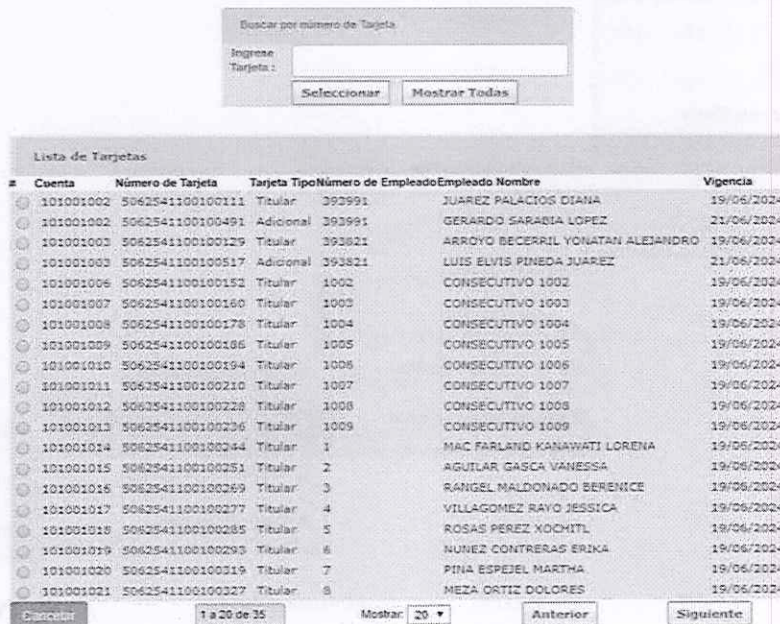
Buscar por número de Tarjeta

Ingrese Tarjeta :

Seleccionar  Mostrar Todas

Lista de Tarjetas

| # | Cuenta | Número de Tarjeta | Tarjeta Tipo | Número de Empleado | Empleado Nombre | Vigencia |
|---|---|---|---|---|---|---|
| | 101001002 | 5062541100100111 | Titular | 393991 | JUAREZ PALACIOS DIANA | 19/06/2024 |
| | 101001002 | 5062541100100491 | Adicional | 393991 | GERARDO SARABIA LOPEZ | 21/06/2024 |
| | 101001003 | 5062541100100129 | Titular | 393821 | ARROYO BECERRIL YONATAN ALEJANDRO | 19/06/2024 |
| | 101001003 | 5062541100100517 | Adicional | 393821 | LUIS ELVIS PINEDA JUAREZ | 21/06/2024 |
| | 101001006 | 5062541100100152 | Titular | 1002 | CONSECUTIVO 1002 | 19/06/2024 |
| | 101001007 | 5062541100100160 | Titular | 1003 | CONSECUTIVO 1003 | 19/06/2024 |
| | 101001008 | 5062541100100178 | Titular | 1004 | CONSECUTIVO 1004 | 19/06/2024 |
| | 101001009 | 5062541100100186 | Titular | 1005 | CONSECUTIVO 1005 | 19/06/2024 |
| | 101001010 | 5062541100100194 | Titular | 1006 | CONSECUTIVO 1006 | 19/06/2024 |
| | 101001011 | 5062541100100210 | Titular | 1007 | CONSECUTIVO 1007 | 19/06/2024 |
| | 101001012 | 5062541100100228 | Titular | 1008 | CONSECUTIVO 1008 | 19/06/2024 |
| | 101001013 | 5062541100100236 | Titular | 1009 | CONSECUTIVO 1009 | 19/06/2024 |
| | 101001014 | 5062541100100244 | Titular | 1 | MAC FARLAND KANAWATI LORENA | 19/06/2024 |
| | 101001015 | 5062541100100251 | Titular | 2 | AGUILAR GASCA VANESSA | 19/06/2024 |
| | 101001016 | 5062541100100269 | Titular | 3 | RANGEL MALDONADO BERENICE | 19/06/2024 |
| | 101001017 | 5062541100100277 | Titular | 4 | VILLAGOMEZ RAYO JESSICA | 19/06/2024 |
| | 101001018 | 5062541100100285 | Titular | 5 | ROSAS PEREZ XOCHITL | 19/06/2024 |
| | 101001019 | 5062541100100293 | Titular | 6 | NUNEZ CONTRERAS ERIKA | 19/06/2024 |
| | 101001020 | 5062541100100319 | Titular | 7 | PINA ESPEJEL MARTHA | 19/06/2024 |
| | 101001021 | 5062541100100327 | Titular | 8 | MEZA ORTIZ DOLORES | 19/06/2024 |

Cancelar  1 a 20 de 35  Mostrar 20  Anterior  Siguiente